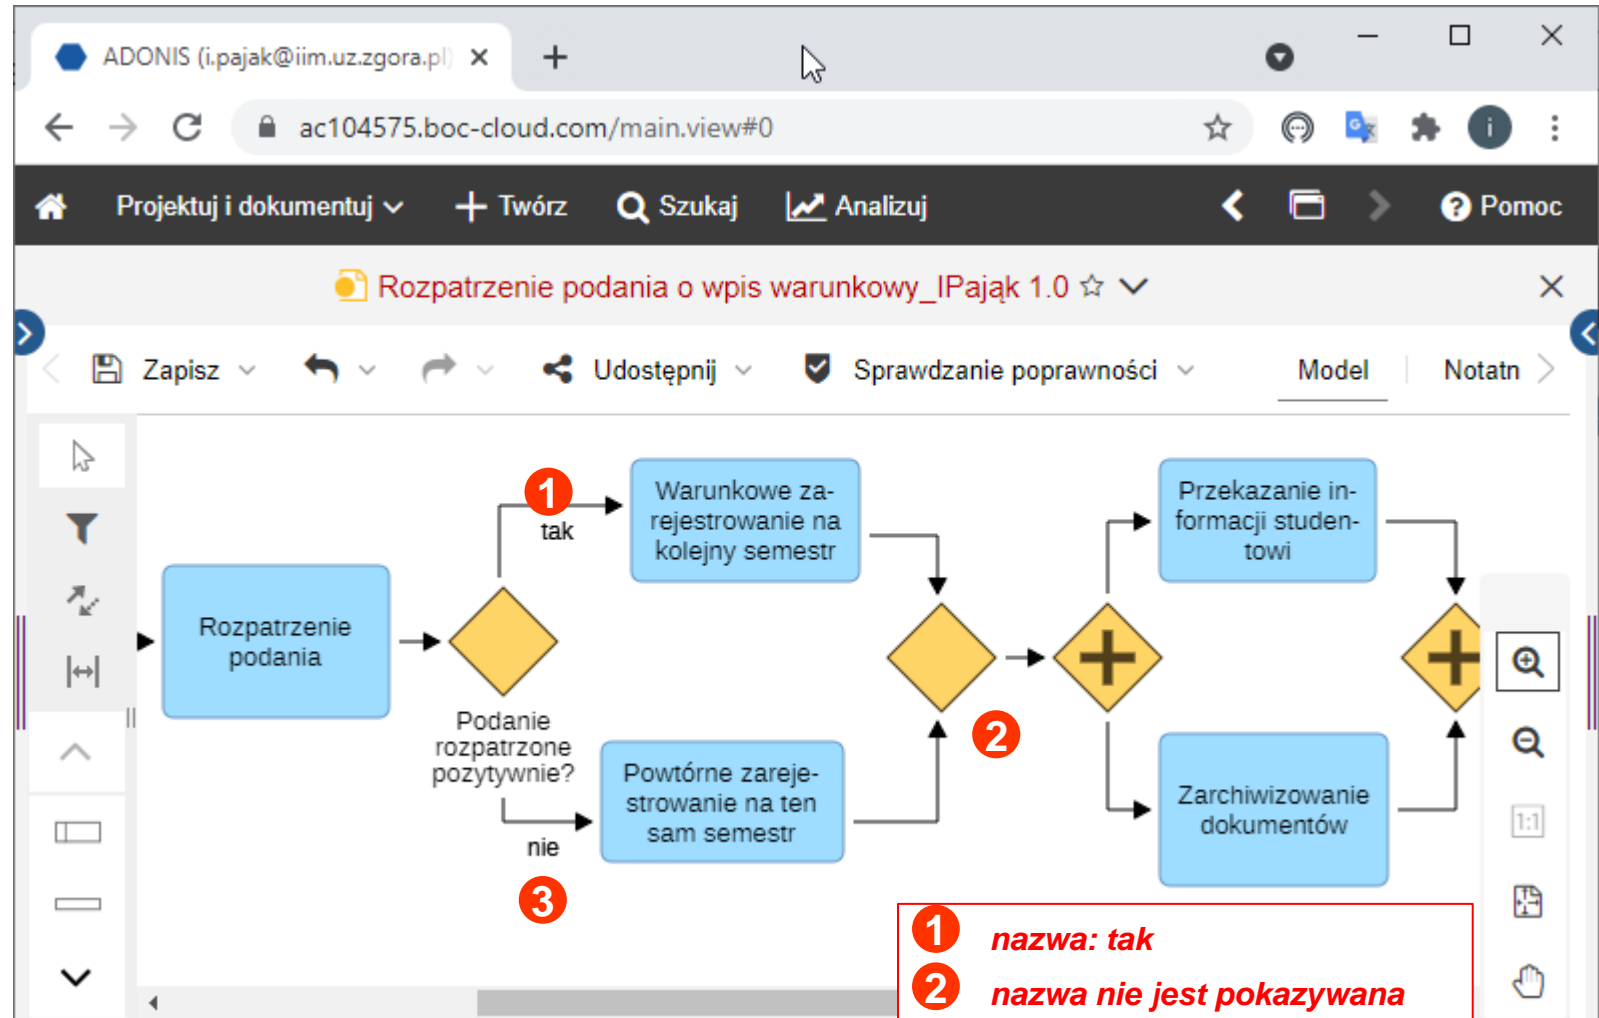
ADONIS (i.pajak@iim.uz.zgora.pl)

ac104575.boc-cloud.com/main.view#0

Projektuj i dokumentuj Twórz Szukaj Analizuj Pomoc

Rozpatrzenie podania o wpis warunkowy_IPająk 1.0

Zapisz Udostępnij Sprawdzanie poprawności Model Notatn

1
tak

Warunkowe zarejestrowanie na kolejny semestr

Przekazanie informacji studentowi

Rozpatrzenie podania

Podanie rozpatrzone pozytywnie?

2

Powtórne zarejestrowanie na ten sam semestr

Zarchiwizowanie dokumentów

nie

3

1 nazwa: tak
2 nazwa nie jest pokazywana